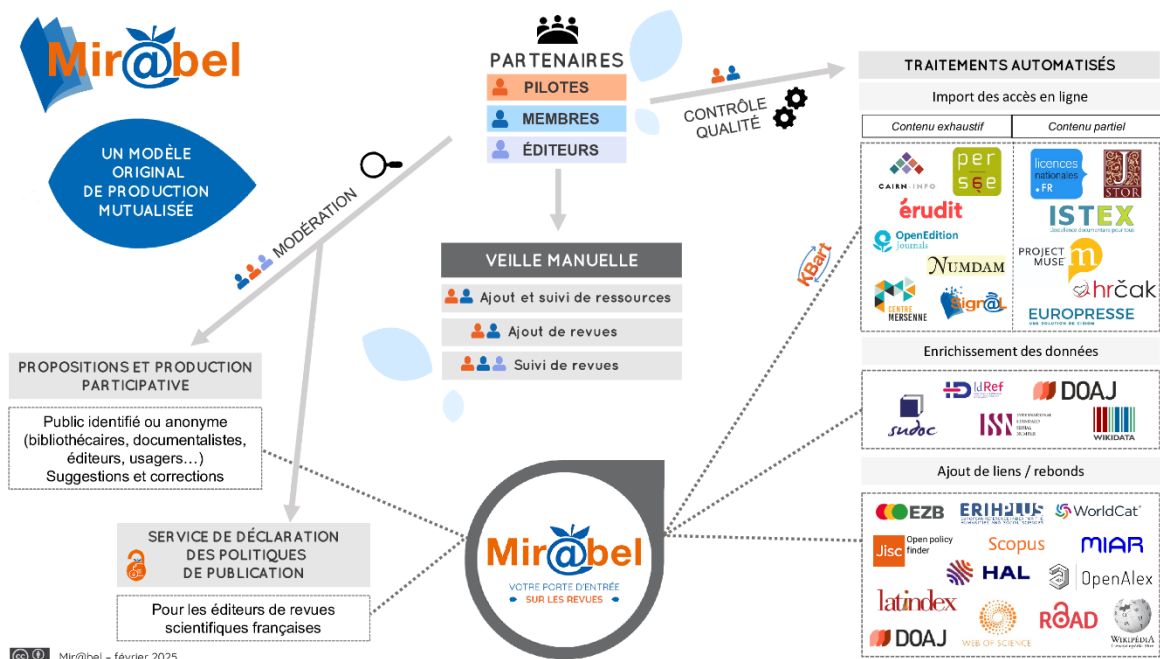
Mir@bel

UN MODÈLE ORIGINAL DE PRODUCTION MUTUALISÉE

PARTENAIRES
PILOTES
MEMBRES
ÉDITEURS

CONTRÔLE QUALITÉ

TRAITEMENTS AUTOMATISÉS
Import des accès en ligne
| Contenu exhaustif | Contenu partiel |
|---|---|
| CAIRN.INFO, persée, érudit, OpenEdition Journals, NUMDAM, CENTRE MERSENNE, Signal | licences nationales .FR, JSTOR, ISTEX, PROJECT MUSE, hrčak, EUROPRESSE |

KBart

MODÉRATION

VEILLE MANUELLE
Ajout et suivi de ressources
Ajout de revues
Suivi de revues

PROPOSITIONS ET PRODUCTION PARTICIPATIVE
Public identifié ou anonyme (bibliothécaires, documentalistes, éditeurs, usagers…) Suggestions et corrections

SERVICE DE DÉCLARATION DES POLITIQUES DE PUBLICATION
Pour les éditeurs de revues scientifiques françaises

Mir@bel
VOTRE PORTE D'ENTRÉE SUR LES REVUES

Enrichissement des données
sudoc, IdRef, ISSN, DOAJ, WIKIDATA

Ajout de liens / rebonds
EZB, ERIH PLUS, WorldCat, Jisc Open policy finder, Scopus, MIAR, HAL, OpenAlex, latindex, WEB OF SCIENCE, ROAD, DOAJ, WIKIPEDIA

Mir@bel – février 2025